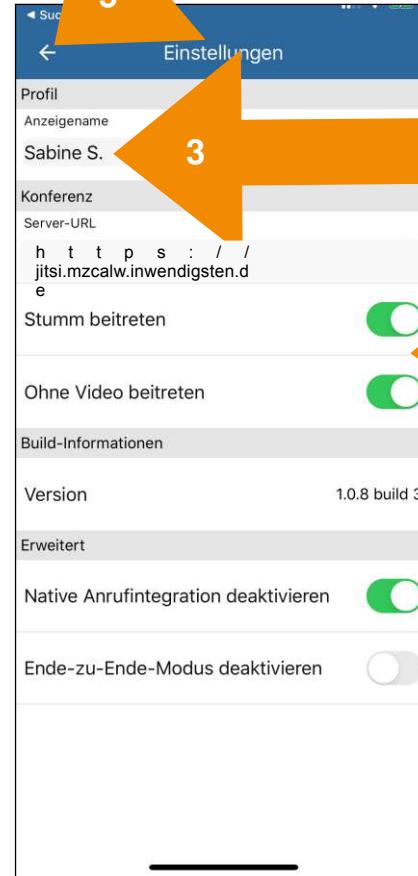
◀ Suc

Einstellungen

Profil

Anzeigename

Sabine S.

3

Konferenz

Server-URL

https://jitsi.mzcalw.inwendigsten.de

Stumm beitreten

Ohne Video beitreten

Build-Informationen

Version

1.0.8 build 3

Erweitert

Native Anrufintegration deaktivieren

Ende-zu-Ende-Modus deaktivieren